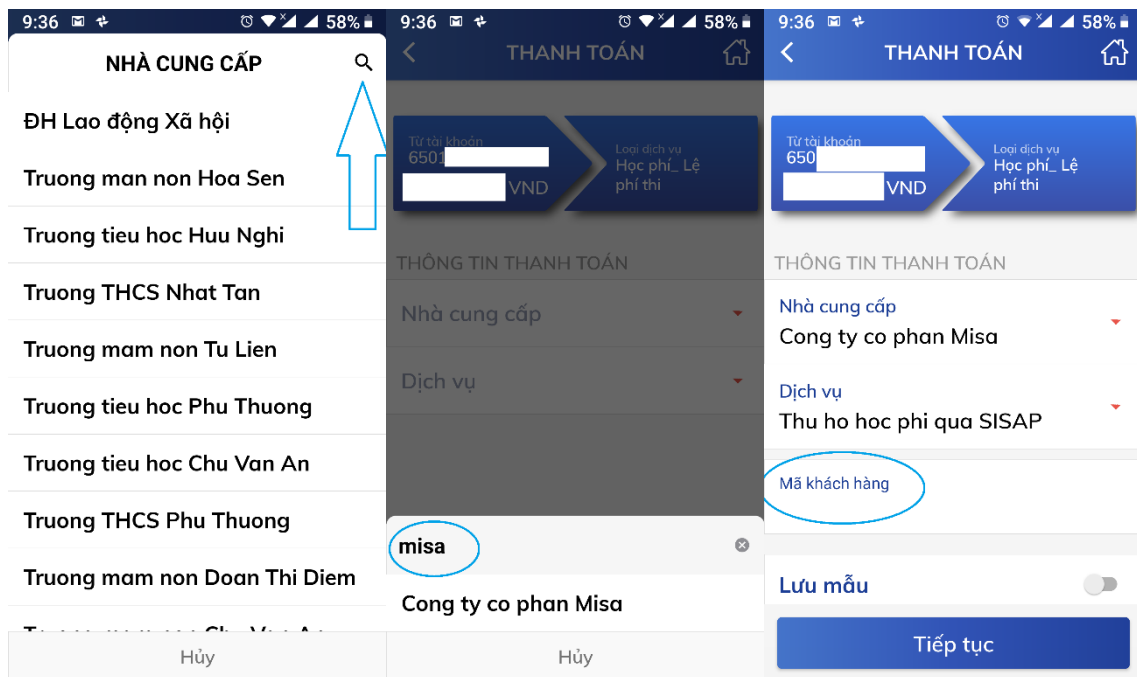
9:36 58%

NHÀ CUNG CẤP

ĐH Lao động Xã hội

Truong man non Hoa Sen

Truong tieu hoc Huu Nghi

Truong THCS Nhat Tan

Truong mam non Tu Lien

Truong tieu hoc Phu Thuong

Truong tieu hoc Chu Van An

Truong THCS Phu Thuong

Truong mam non Doan Thi Diem

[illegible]

Hủy

9:36 58%

THANH TOÁN

Từ tài khoản
6501
VND

Loại dịch vụ
Học phí_ Lệ phí thi

THÔNG TIN THANH TOÁN

Nhà cung cấp

Dịch vụ

misa

Cong ty co phan Misa

Hủy

9:36 58%

THANH TOÁN

Từ tài khoản
650
VND

Loại dịch vụ
Học phí_ Lệ phí thi

THÔNG TIN THANH TOÁN

Nhà cung cấp
Cong ty co phan Misa

Dịch vụ
Thu ho hoc phi qua SISAP

Mã khách hàng

Lưu mẫu

Tiếp tục